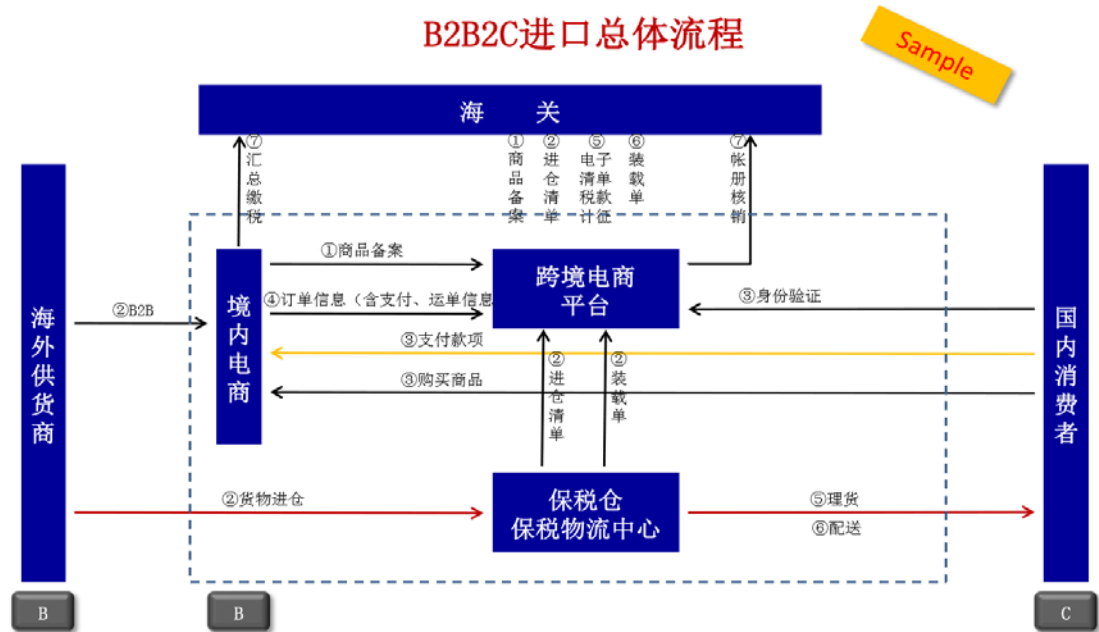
B2B2C进口总体流程

Sample

海　关

⑦汇总缴税

①商品备案

②进仓清单

⑤电子清单税款计征

⑥装载单

⑦帐册核销

海外供货商

②B2B

境内电商

①商品备案

④订单信息（含支付、运单信息

跨境电商平台

③身份验证

国内消费者

③支付款项

③购买商品

②进仓清单

②装载单

②货物进仓

保税仓
保税物流中心

⑤理货

⑥配送

B

B

C